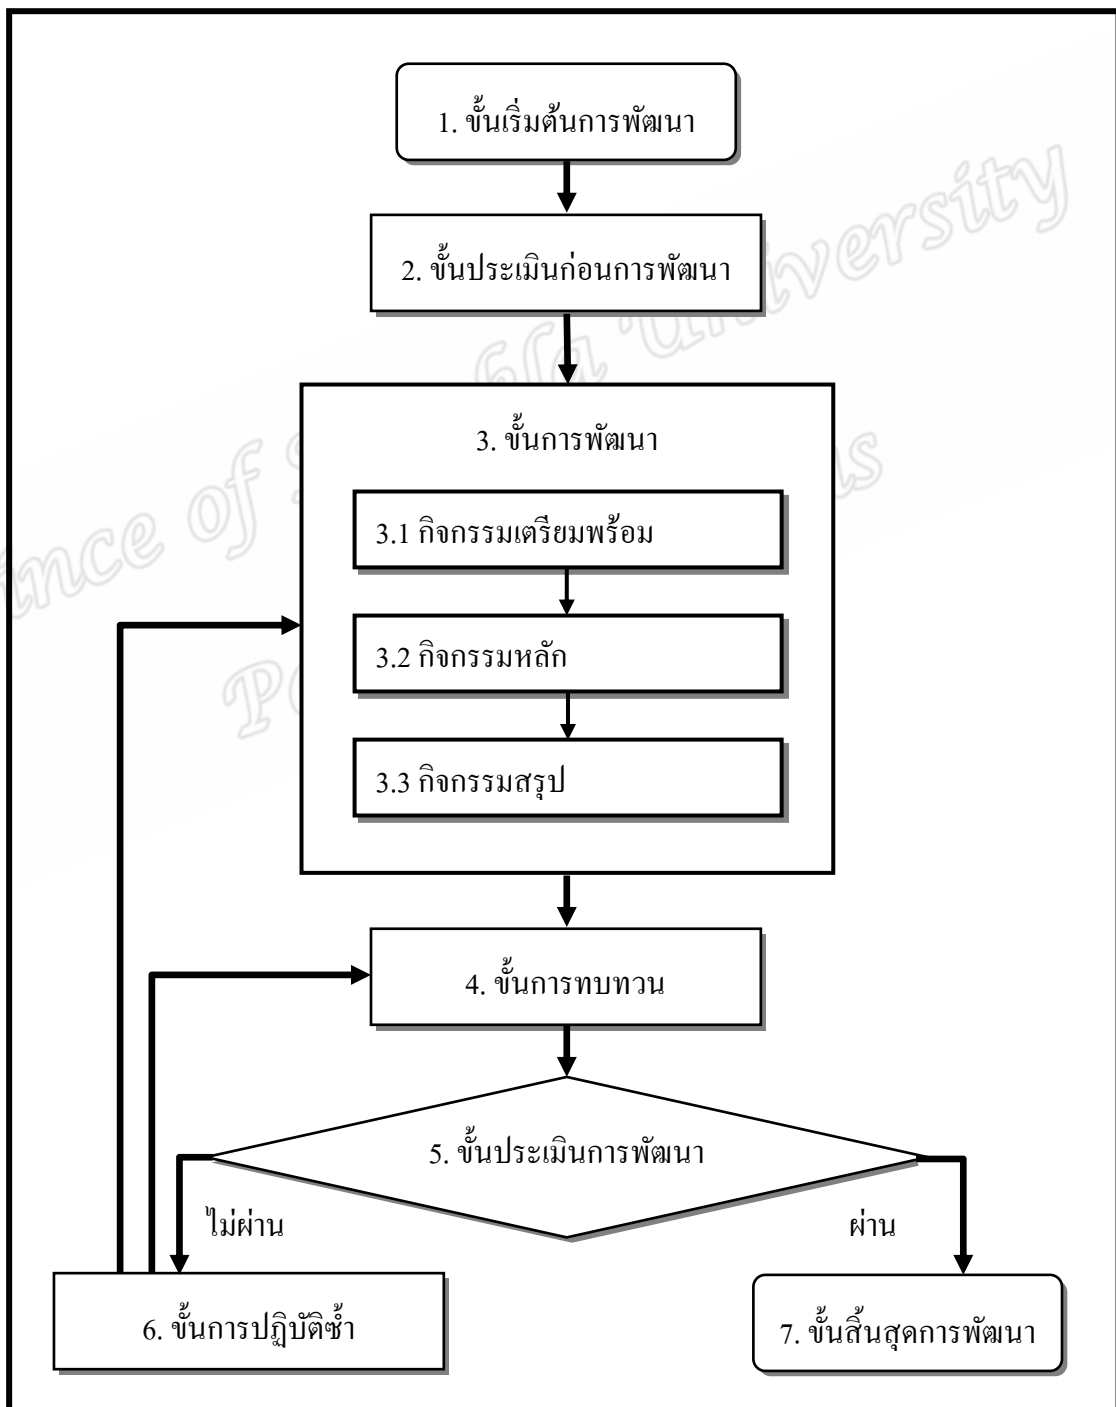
1. ขั้นเริ่มต้นการพัฒนา

2. ขั้นประเมินก่อนการพัฒนา

3. ขั้นการพัฒนา

3.1 กิจกรรมเตรียมพร้อม

3.2 กิจกรรมหลัก

3.3 กิจกรรมสรุป

4. ขั้นการทบทวน

5. ขั้นประเมินการพัฒนา

ไม่ผ่าน

ผ่าน

6. ขั้นการปฏิบัติซ้ำ

7. ขั้นสิ้นสุดการพัฒนา

ance of ... University ... Pa... ...s